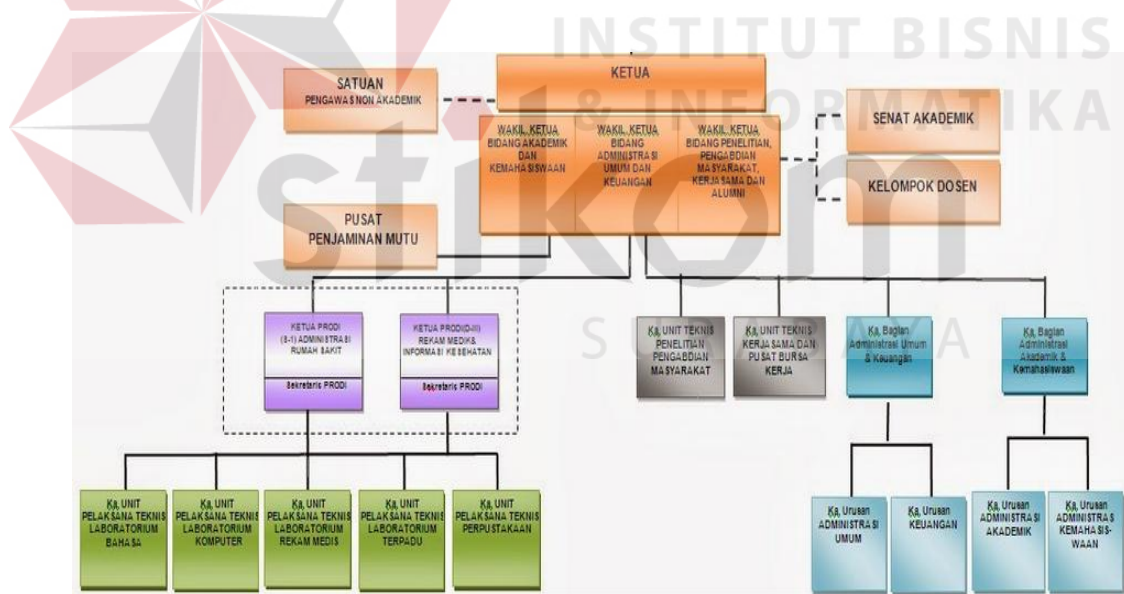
INSTITUT BISNIS & INFORMATIKA

stikom

SURABAYA

SATUAN PENGAWAS NON AKADEMIK

KETUA

WAKIL KETUA BIDANG AKADEMIK DAN KEMAHASISWAAN

WAKIL KETUA BIDANG ADMINISTRASI UMUM DAN KEUANGAN

WAKIL KETUA BIDANG PENELITIAN, PENGABDIAN MASYARAKAT, KERJA SAMA DAN ALUMNI

SENAT AKADEMIK

KELOMPOK DOSEN

PUSAT PENJAMINAN MUTU

KETUA PRODI (S-1) ADMINISTRASI RUMAH SAKIT

Sekretaris PRODI

KETUA PRODI(D-III) REKAM MEDIK& INFORMASI KESEHATAN

Sekretaris PRODI

Ka. UNIT TEKNIS PENELITIAN PENGABDIAN MASYARAKAT

Ka. UNIT TEKNIS KERJASAMA DAN PUSAT BURSA KERJA

Ka. Bagian Administrasi Umum & Keuangan

Ka. Bagian Administrasi Akademik & Kemahasiswaan

Ka. UNIT PELAKSANA TEKNIS LABORATORIUM BAHASA

Ka. UNIT PELAKSANA TEKNIS LABORATORIUM KOMPUTER

Ka. UNIT PELAKSANA TEKNIS LABORATORIUM REKAM MEDIS

Ka. UNIT PELAKSANA TEKNIS LABORATORIUM TERPADU

Ka. UNIT PELAKSANA TEKNIS PERPUSTAKAAN

Ka. Urusan ADMINISTRASI UMUM

Ka. Urusan KEUANGAN

Ka. Urusan ADMINISTRASI AKADEMIK

Ka. Urusan ADMINISTRASI KEMAHASIS-WAAN